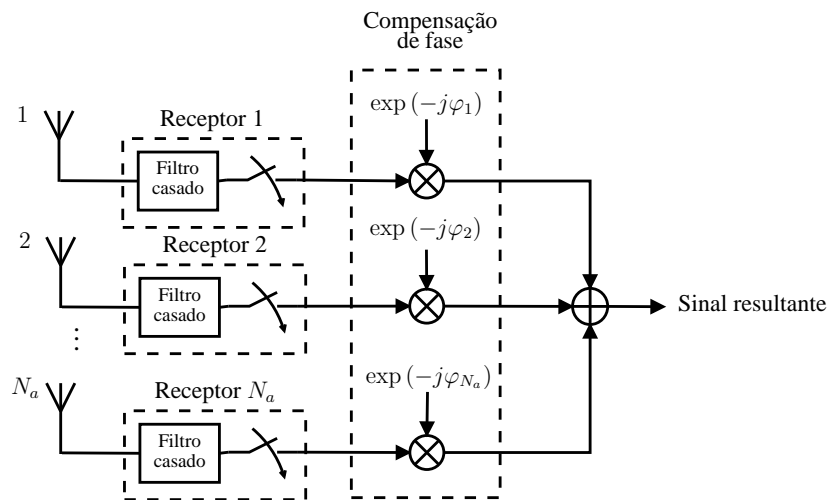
Compensação de fase

1

Receptor 1

Filtro casado

$\exp(-j\varphi_1)$

2

Receptor 2

Filtro casado

$\exp(-j\varphi_2)$

Sinal resultante

$\vdots$

$N_a$

Receptor $N_a$

Filtro casado

$\exp(-j\varphi_{N_a})$